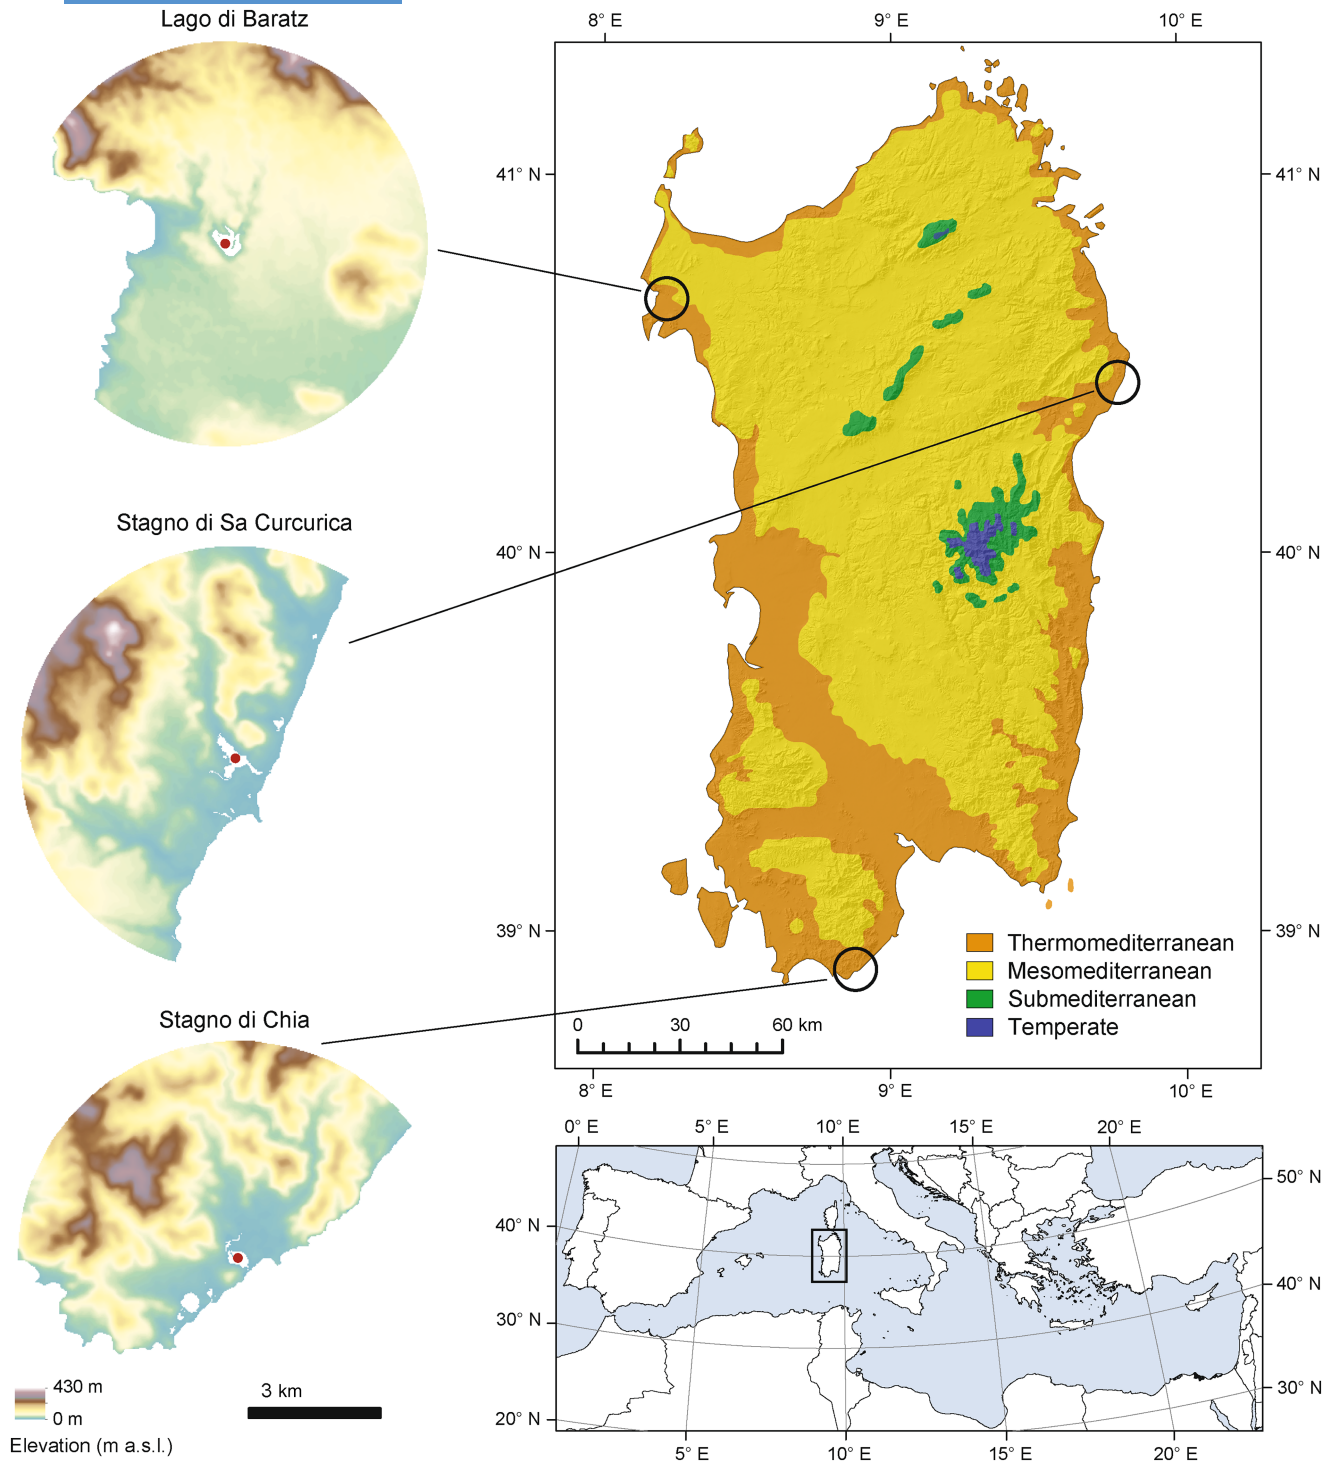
Lago di Baratz

Stagno di Sa Curcurica

Stagno di Chia

430 m
0 m
Elevation (m a.s.l.)

3 km

8° E
9° E
10° E

41° N
40° N
39° N

41° N
40° N
39° N

Thermomediterranean
Mesomediterranean
Submediterranean
Temperate

0
30
60 km

8° E
9° E
10° E

0° E
5° E
10° E
15° E
20° E

50° N
40° N
30° N

40° N
30° N
20° N

5° E
10° E
15° E
20° E